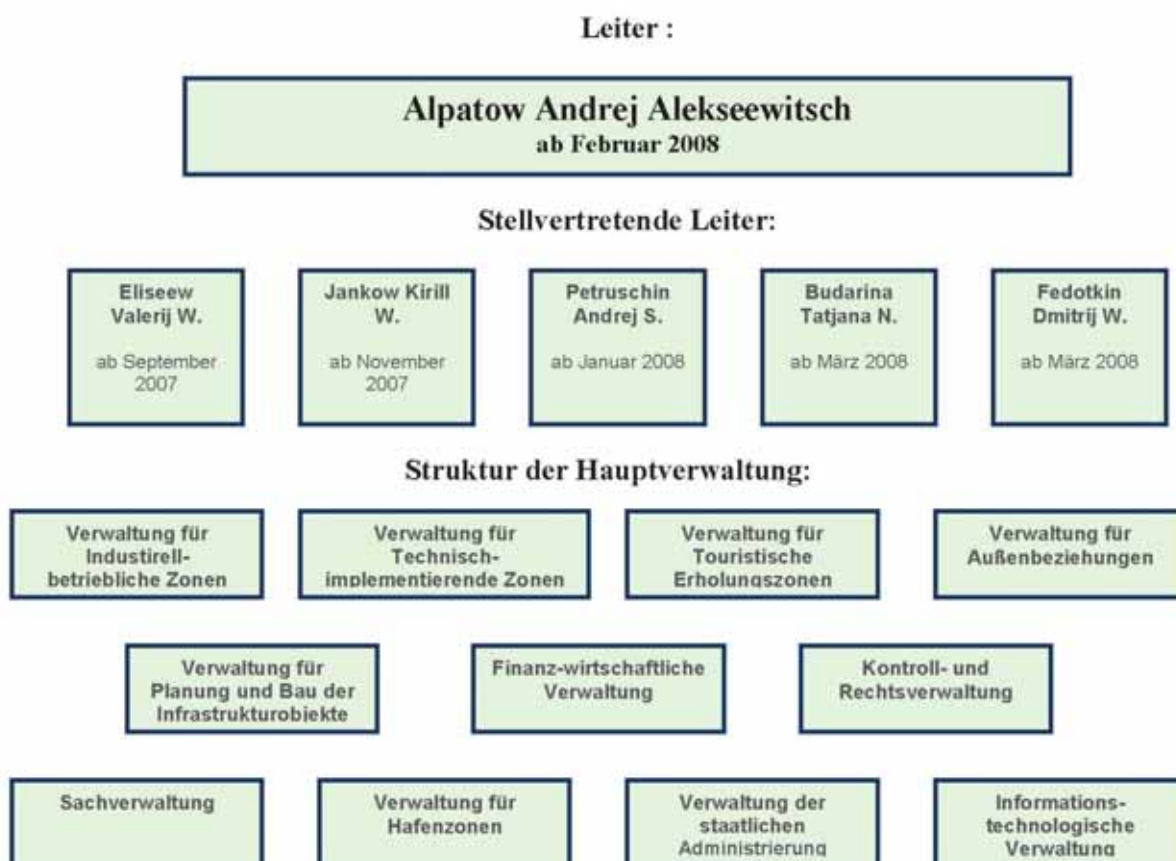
Leiter :

Alpatow Andrej Alekseewitsch
ab Februar 2008

Stellvertretende Leiter:

Eliseew Valerij W.

ab September 2007

Jankow Kirill W.

ab November 2007

Petruschin Andrej S.

ab Januar 2008

Budarina Tatjana N.

ab März 2008

Fedotkin Dmitrij W.

ab März 2008

Struktur der Hauptverwaltung:

Verwaltung für Industirell-betriebliche Zonen

Verwaltung für Technisch-implementierende Zonen

Verwaltung für Touristische Erholungszonen

Verwaltung für Außenbeziehungen

Verwaltung für Planung und Bau der Infrastrukturobiekte

Finanz-wirtschaftliche Verwaltung

Kontroll- und Rechtsverwaltung

Sachverwaltung

Verwaltung für Hafenzonen

Verwaltung der staatlichen Administrierung

Informations-technologische Verwaltung